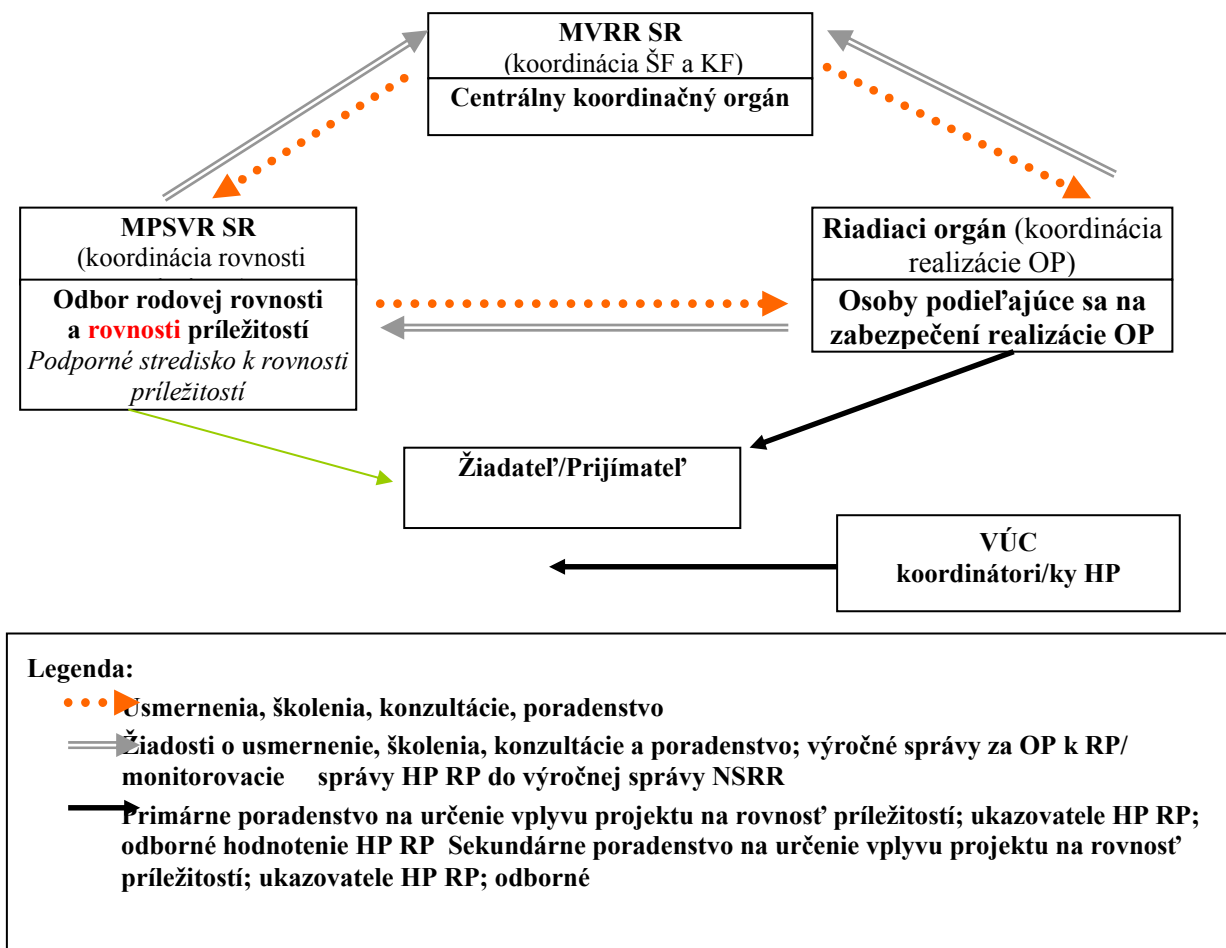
MVRR SR
(koordinácia ŠF a KF)
Centrálny koordinačný orgán

MPSVR SR
(koordinácia rovnosti
Odbor rodovej rovnosti a rovnosti príležitostí
Podporné stredisko k rovnosti príležitostí

Riadiaci orgán (koordinácia realizácie OP)
Osoby podieľajúce sa na zabezpečení realizácie OP

Žiadateľ/Prijímateľ

VÚC
koordinátori/ky HP

Legenda:
Usmernenia, školenia, konzultácie, poradenstvo
Žiadosti o usmernenie, školenia, konzultácie a poradenstvo; výročné správy za OP k RP/ monitorovacie správy HP RP do výročnej správy NSRR
Primárne poradenstvo na určenie vplyvu projektu na rovnosť príležitostí; ukazovatele HP RP; odborné hodnotenie HP RP Sekundárne poradenstvo na určenie vplyvu projektu na rovnosť príležitostí; ukazovatele HP RP; odborné